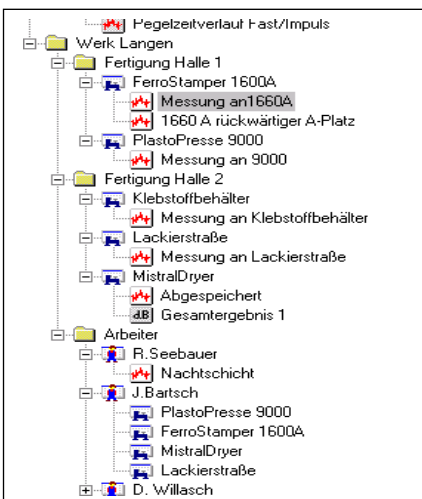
Pegelzeitverlauf Fast/Impuls
Werk Langen
Fertigung Halle 1
FerroStamper 1600A
Messung an1660A
1660 A rückwärtiger A-Platz
PlastoPresse 9000
Messung an 9000
Fertigung Halle 2
Klebstoffbehälter
Messung an Klebstoffbehälter
Lackierstraße
Messung an Lackierstraße
MistralDryer
Abgespeichert
dB Gesamtergebnis 1
Arbeiter
R.Seebauer
Nachtschicht
J.Bartsch
PlastoPresse 9000
FerroStamper 1600A
MistralDryer
Lackierstraße
D. Willasch